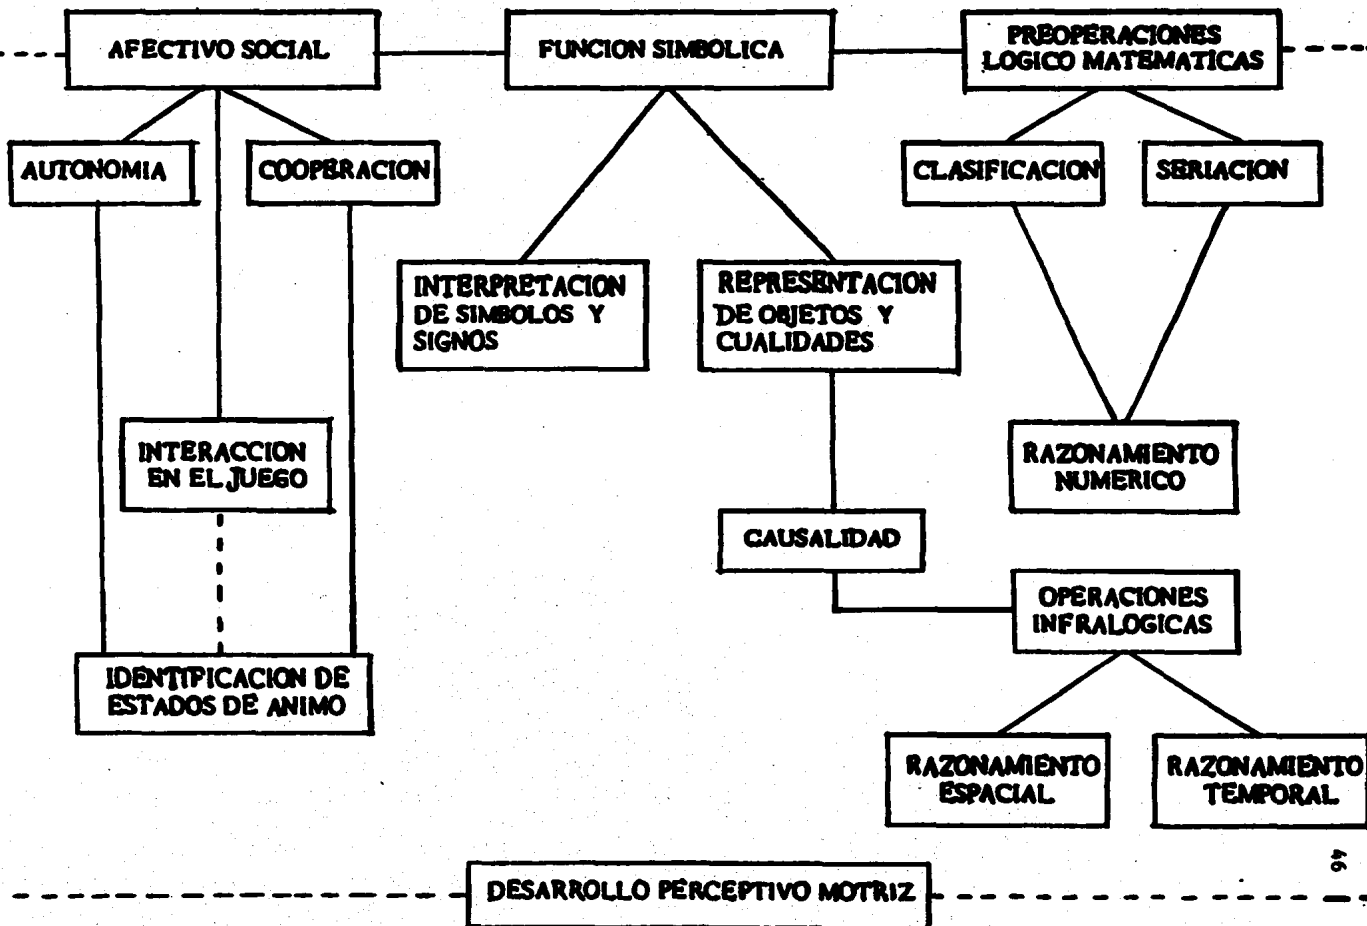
AFECTIVO SOCIAL

FUNCION SIMBOLICA

PREOPERACIONES LOGICO MATEMATICAS

AUTONOMIA

COOPERACION

CLASIFICACION

SERIACION

INTERPRETACION DE SIMBOLOS Y SIGNOS

REPRESENTACION DE OBJETOS Y CUALIDADES

INTERACCION EN EL JUEGO

RAZONAMIENTO NUMERICO

CAUSALIDAD

OPERACIONES INFRALOGICAS

IDENTIFICACION DE ESTADOS DE ANIMO

RAZONAMIENTO ESPACIAL

RAZONAMIENTO TEMPORAL

46

DESARROLLO PERCEPTIVO MOTRIZ